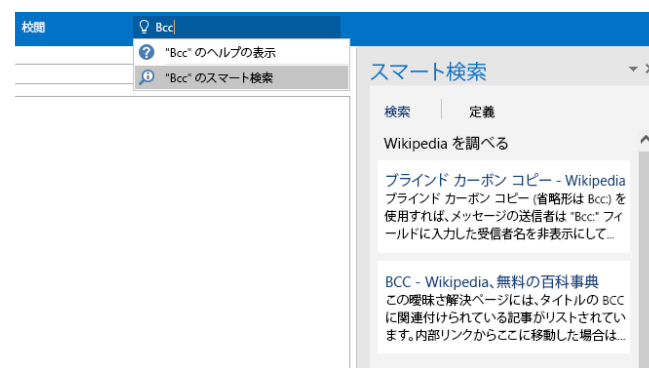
校閲

Bcc

"Bcc" のヘルプの表示

"Bcc" のスマート検索

スマート検索

検索

定義

Wikipedia を調べる

ブラインド カーボン コピー - Wikipedia

ブラインド カーボン コピー (省略形は Bcc:) を使用すれば、メッセージの送信者は "Bcc:" フィールドに入力した受信者名を非表示にして...

BCC - Wikipedia、無料の百科事典

この曖昧さ解決ページには、タイトルの BCC に関連付けられている記事がリストされています。内部リンクからここに移動した場合は...